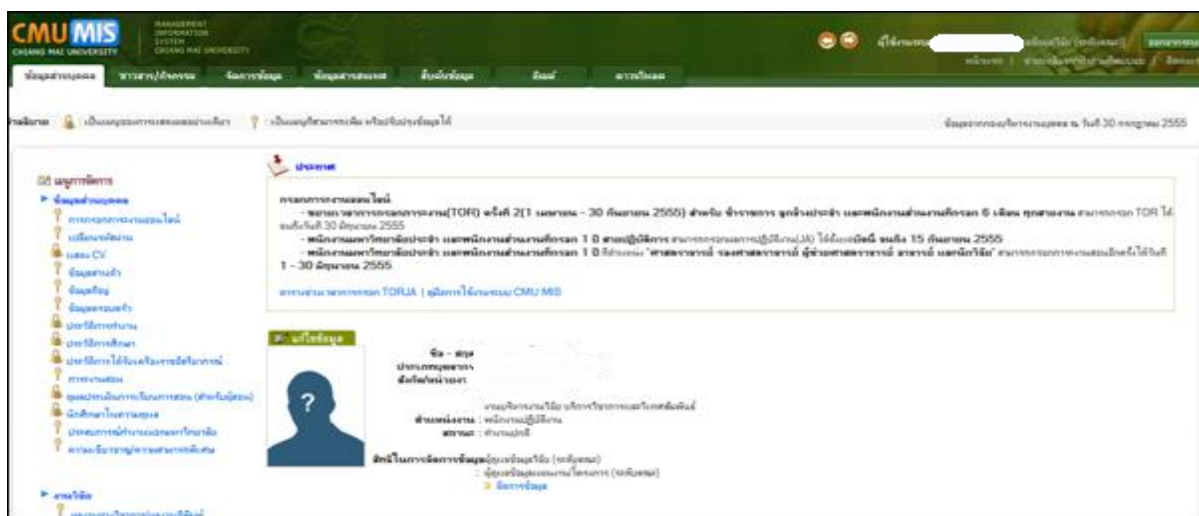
CMU MIS
CHIANG MAI UNIVERSITY
MANAGEMENT INFORMATION SYSTEM CHIANG MAI UNIVERSITY

ข้อมูลส่วนบุคคล | ข่าวสาร/ประกาศ | จัดการข้อมูล | ข้อมูลสารสนเทศ | สืบค้นข้อมูล | อื่นๆ | ดาวน์โหลด

ผู้ใช้งาน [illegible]

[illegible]

ข้อมูลจากกองบริหารงานบุคคล ณ วันที่ 30 กรกฎาคม 2555

เมนูการจัดการ
ข้อมูลส่วนบุคคล
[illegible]
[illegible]
แสดง CV
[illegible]
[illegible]
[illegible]
ประวัติการทำงาน
ประวัติการศึกษา
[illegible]
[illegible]
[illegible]
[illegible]
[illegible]
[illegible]

ประกาศ
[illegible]
- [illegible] (TOR) ครั้งที่ 2(1 เมษายน - 30 กันยายน 2555) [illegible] TOR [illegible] 30 มิถุนายน 2555
- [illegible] 1 0 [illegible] 15 กันยายน 2555
- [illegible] 1 0 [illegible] 1 - 30 มิถุนายน 2555
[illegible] TOR/JA | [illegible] CMU MIS

แก้ไขข้อมูล
ชื่อ - สกุล
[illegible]
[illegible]
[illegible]
ตำแหน่งงาน : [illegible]
สถานะ : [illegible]
สิทธิ์ในการจัดการข้อมูล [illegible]
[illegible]
จัดการข้อมูล

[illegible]